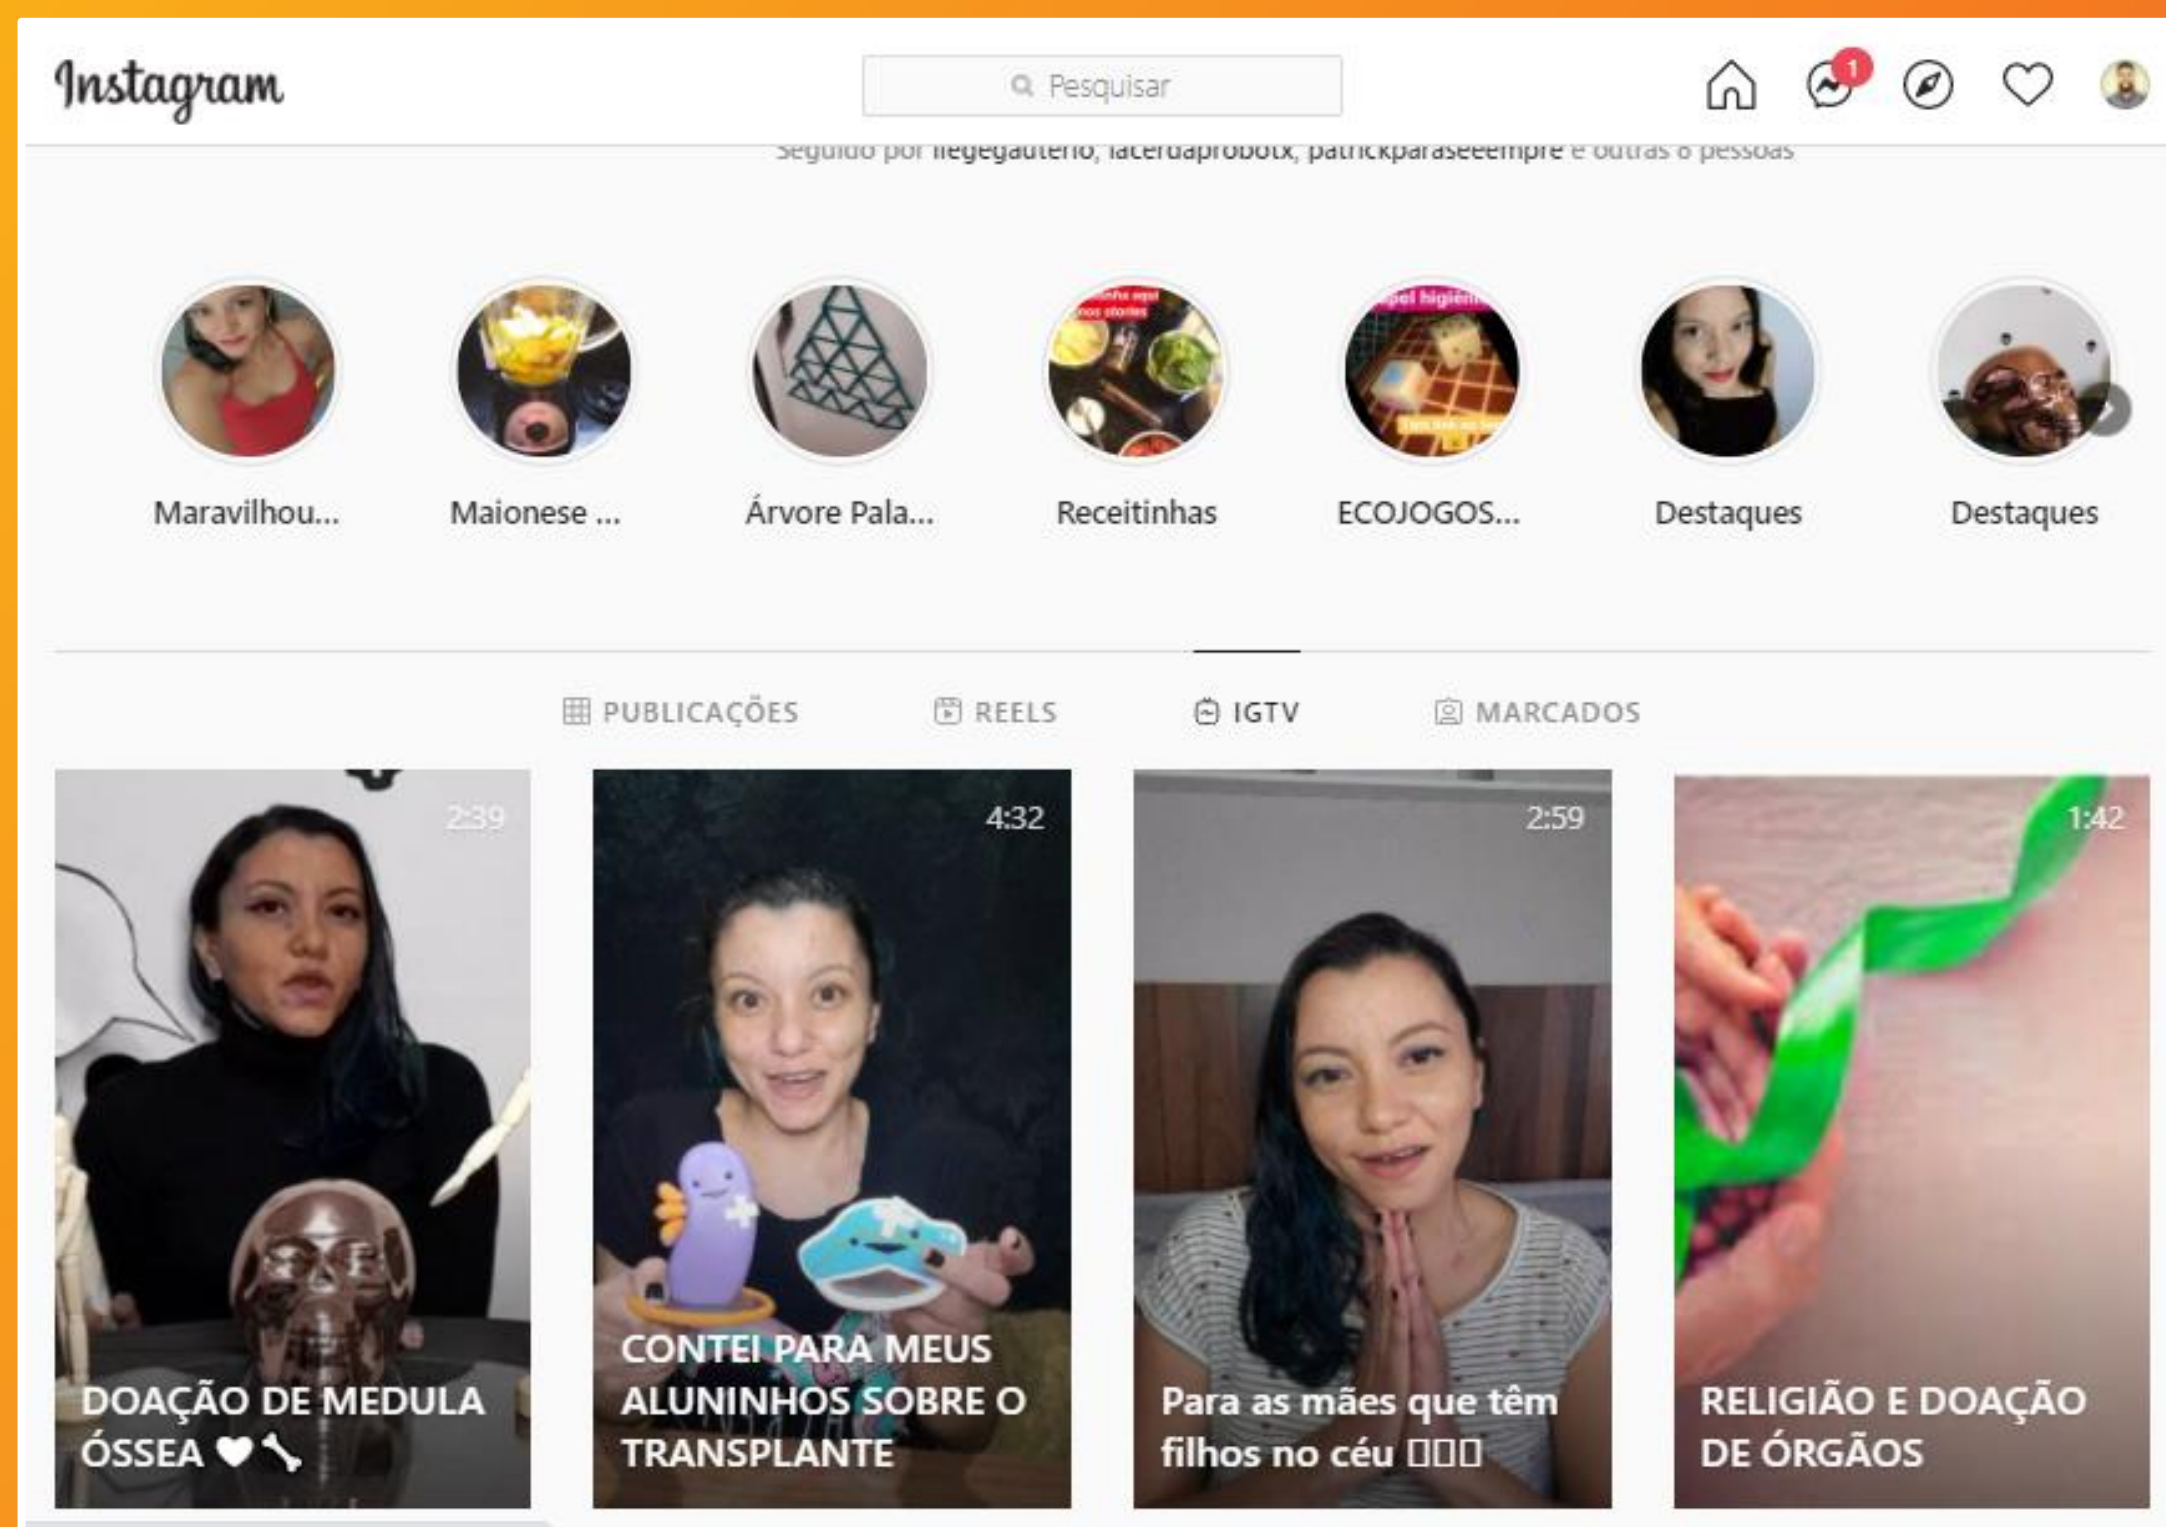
Instagram

Pesquisar

1

Seguido por liegegauterio, lacerdaprobotx, patrickparaseeempre e outras 6 pessoas

Maravilhou...

Maionese ...

Árvore Pala...

Receitinhas

ECOJOGOS...

Destaques

Destaques

PUBLICAÇÕES

REELS

IGTV

MARCADOS

2:39

DOAÇÃO DE MEDULA ÓSSEA

4:32

CONTEI PARA MEUS ALUNINHOS SOBRE O TRANSPLANTE

2:59

Para as mães que têm filhos no céu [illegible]

1:42

RELIGIÃO E DOAÇÃO DE ÓRGÃOS